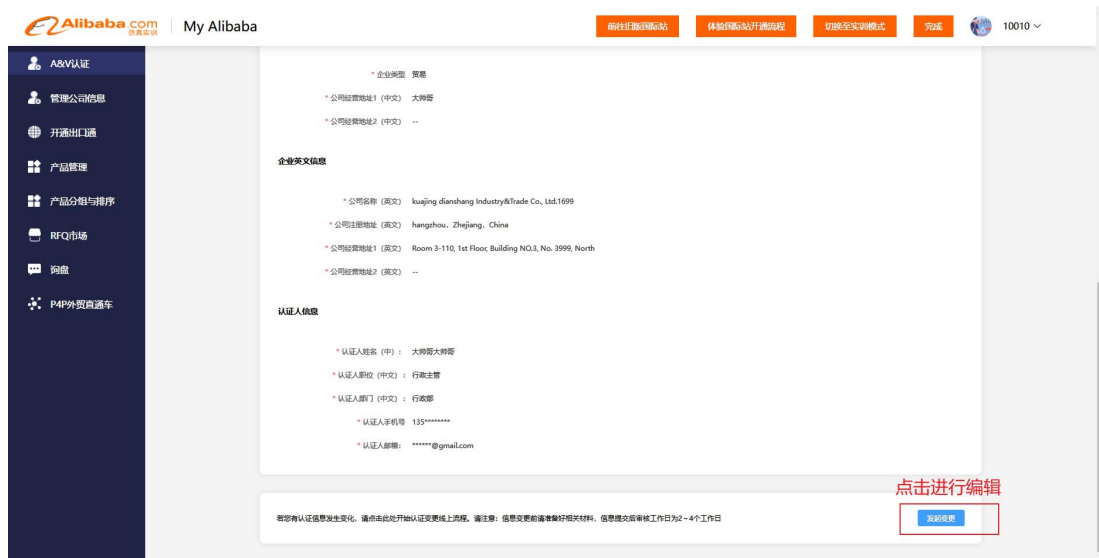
Alibaba.com 仿真实训 | My Alibaba

前往旧版国际站 体验国际站开通流程 切换至实训模式 完成 10010

A&V认证
管理公司信息
开通出口通
产品管理
产品分组与排序
RFQ市场
询盘
P4P外贸直通车

* 企业类型 贸易
* 公司经营地址1（中文） 大帅哥
* 公司经营地址2（中文） --

企业英文信息

* 公司名称（英文） kuajing dianshang Industry&Trade Co., Ltd.1699
* 公司注册地址（英文） hangzhou、Zhejiang、China
* 公司经营地址1（英文） Room 3-110, 1st Floor, Building NO.3, No. 3999, North
* 公司经营地址2（英文） --

认证人信息

* 认证人姓名（中）： 大帅哥大帅哥
* 认证人职位（中文）： 行政主管
* 认证人部门（中文）： 行政部
* 认证人手机号 135********
* 认证人邮箱： ******@gmail.com

点击进行编辑

若您有认证信息发生变化，请点击此处开始认证变更线上流程。请注意：信息变更前请准备好相关材料，信息提交后审核工作日为2～4个工作日

发起变更